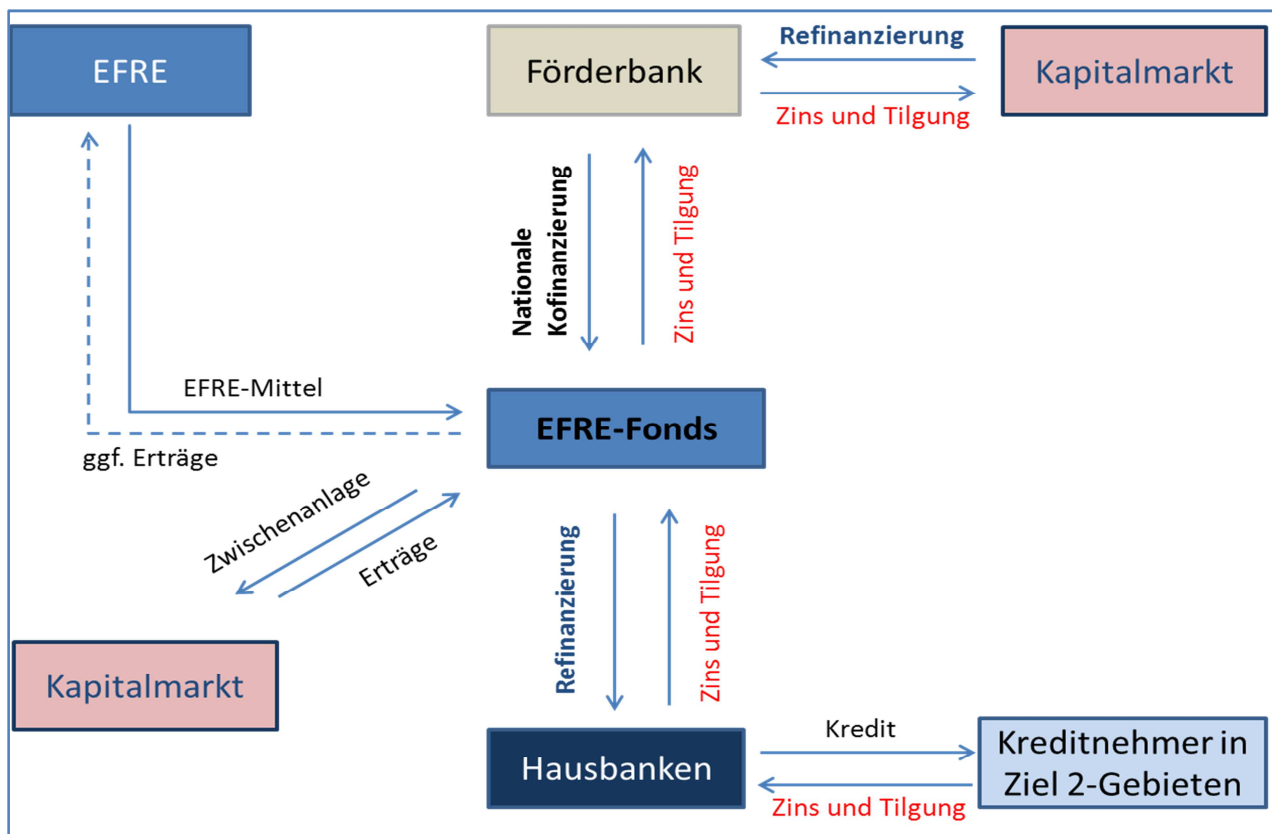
EFRE

Förderbank

Refinanzierung

Zins und Tilgung

Kapitalmarkt

Nationale Kofinanzierung

Zins und Tilgung

EFRE-Mittel

ggf. Erträge

EFRE-Fonds

Zwischenanlage

Erträge

Refinanzierung

Zins und Tilgung

Kapitalmarkt

Hausbanken

Kredit

Zins und Tilgung

Kreditnehmer in Ziel 2-Gebieten